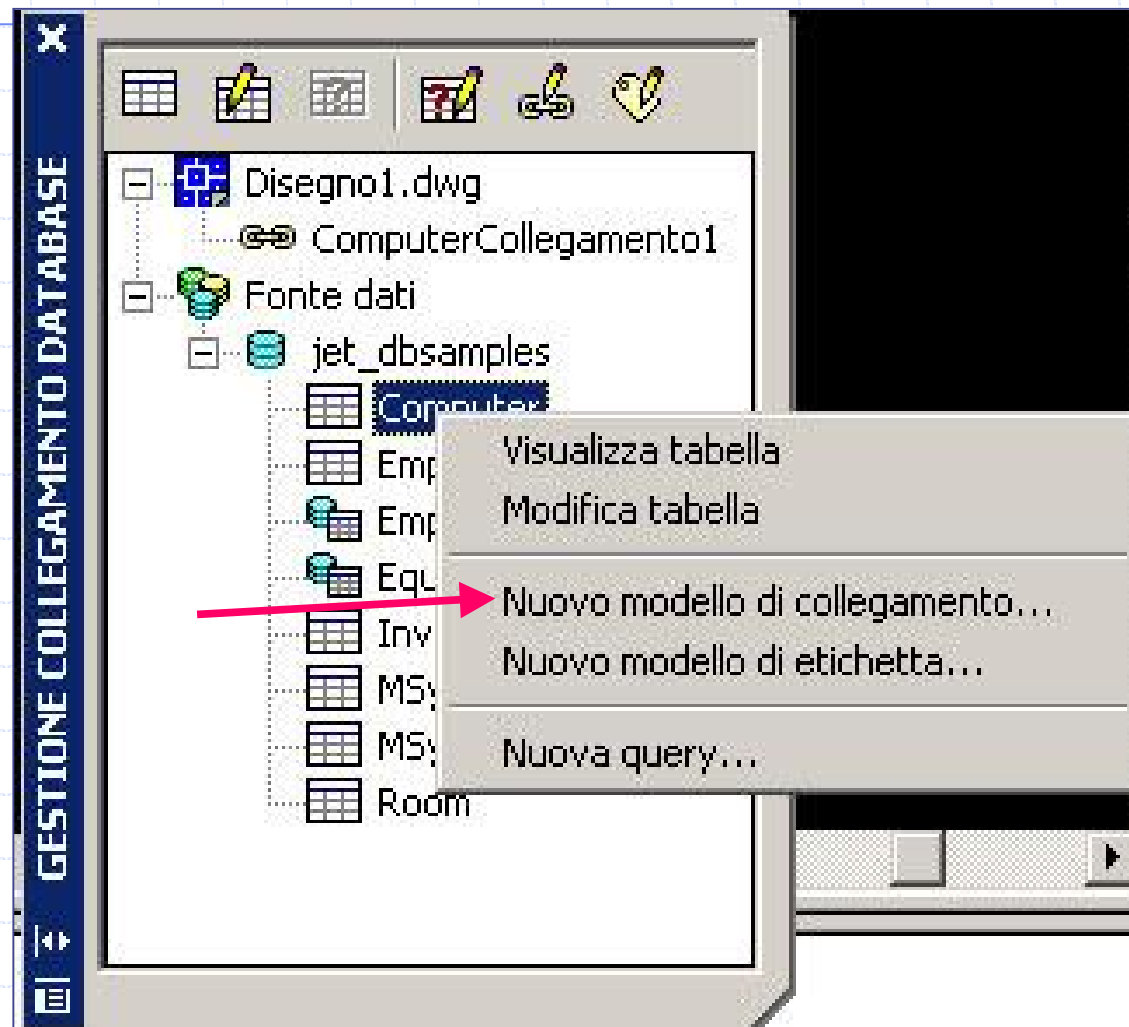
GESTIONE COLLEGAMENTO DATABASE

Disegno1.dwg
ComputerCollegamento1
Fonte dati
jet_dbsamples
Computer
Emp
Emp
Equ
Inv
MSy
MSy
Room

Visualizza tabella
Modifica tabella
Nuovo modello di collegamento...
Nuovo modello di etichetta...
Nuova query...